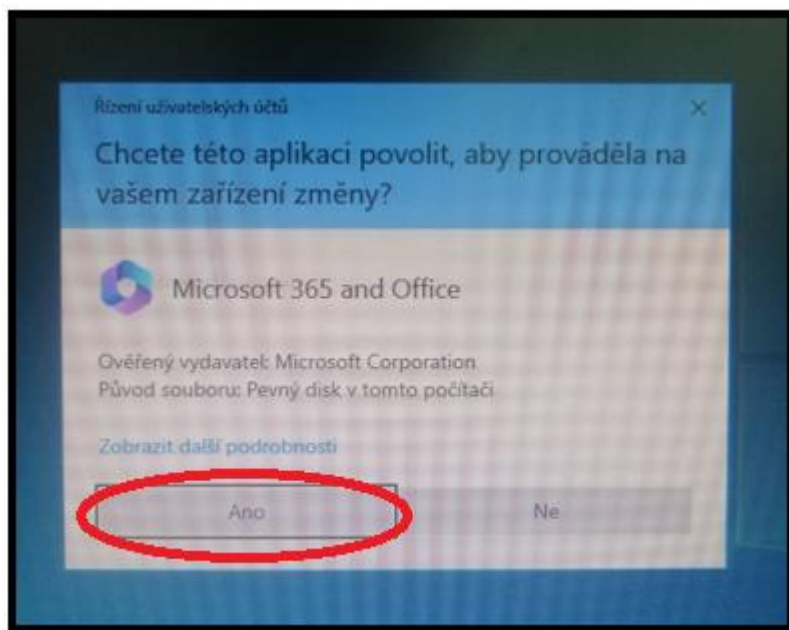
Řízení uživatelských účtů

×

Chcete této aplikaci povolit, aby prováděla na vašem zařízení změny?

Microsoft 365 and Office

Ověřený vydavatel: Microsoft Corporation
Původ souboru: Pevný disk v tomto počítači

Zobrazit další podrobnosti

Ano

Ne